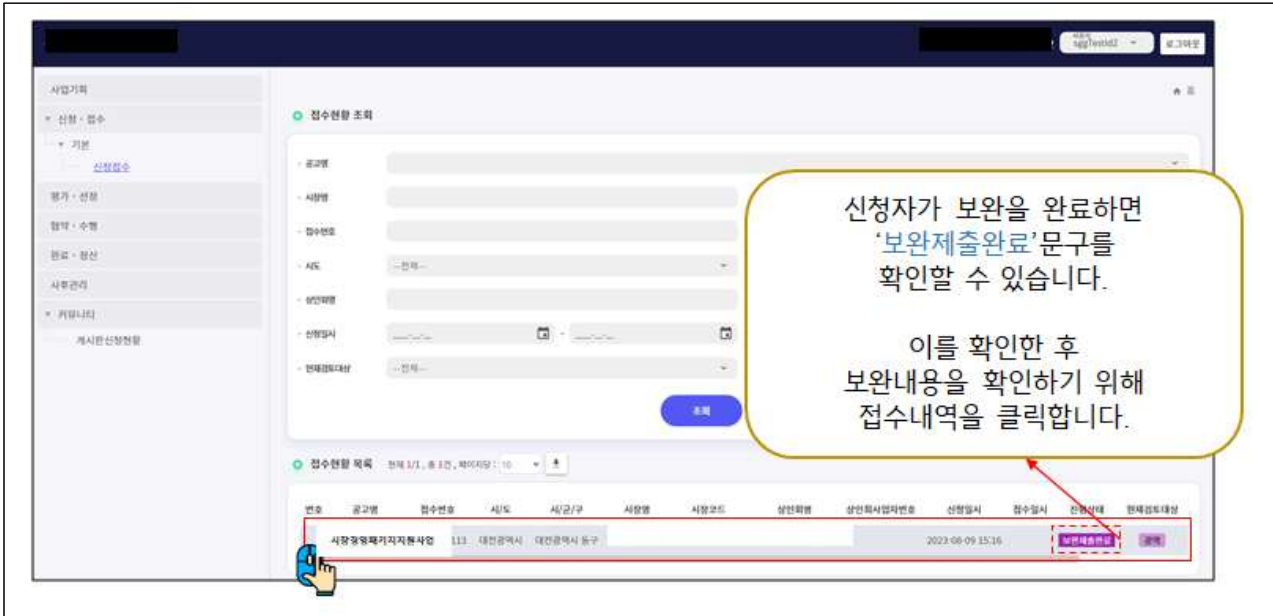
sjjjTestId2 로그아웃

사업기획
신청 · 접수
기본
신청접수
평가 · 선정
협약 · 수행
완료 · 정산
사후관리
커뮤니티
게시판신청현황

접수현황 조회

공고명
시장명
접수번호
시도
--전체--
상인회명
신청일시
현재검토대상
--전체--

조회

신청자가 보완을 완료하면 '보완제출완료'문구를 확인할 수 있습니다.

이를 확인한 후 보완내용을 확인하기 위해 접수내역을 클릭합니다.

접수현황 목록 전체 1/1, 총 1건, 페이지당 : 10

| 번호 | 공고명 | 접수번호 | 시/도 | 시/군/구 | 시장명 | 시장코드 | 상인회명 | 상인회사업자번호 | 신청일시 | 접수일시 | 진행상태 | 현재검토대상 |
|---|---|---|---|---|---|---|---|---|---|---|---|---|
| | 시장경영패키지지원사업 | 113 | 대전광역시 | 대전광역시 동구 | | | | | 2023-08-09 15:16 | | 보완제출완료 | 광역 |